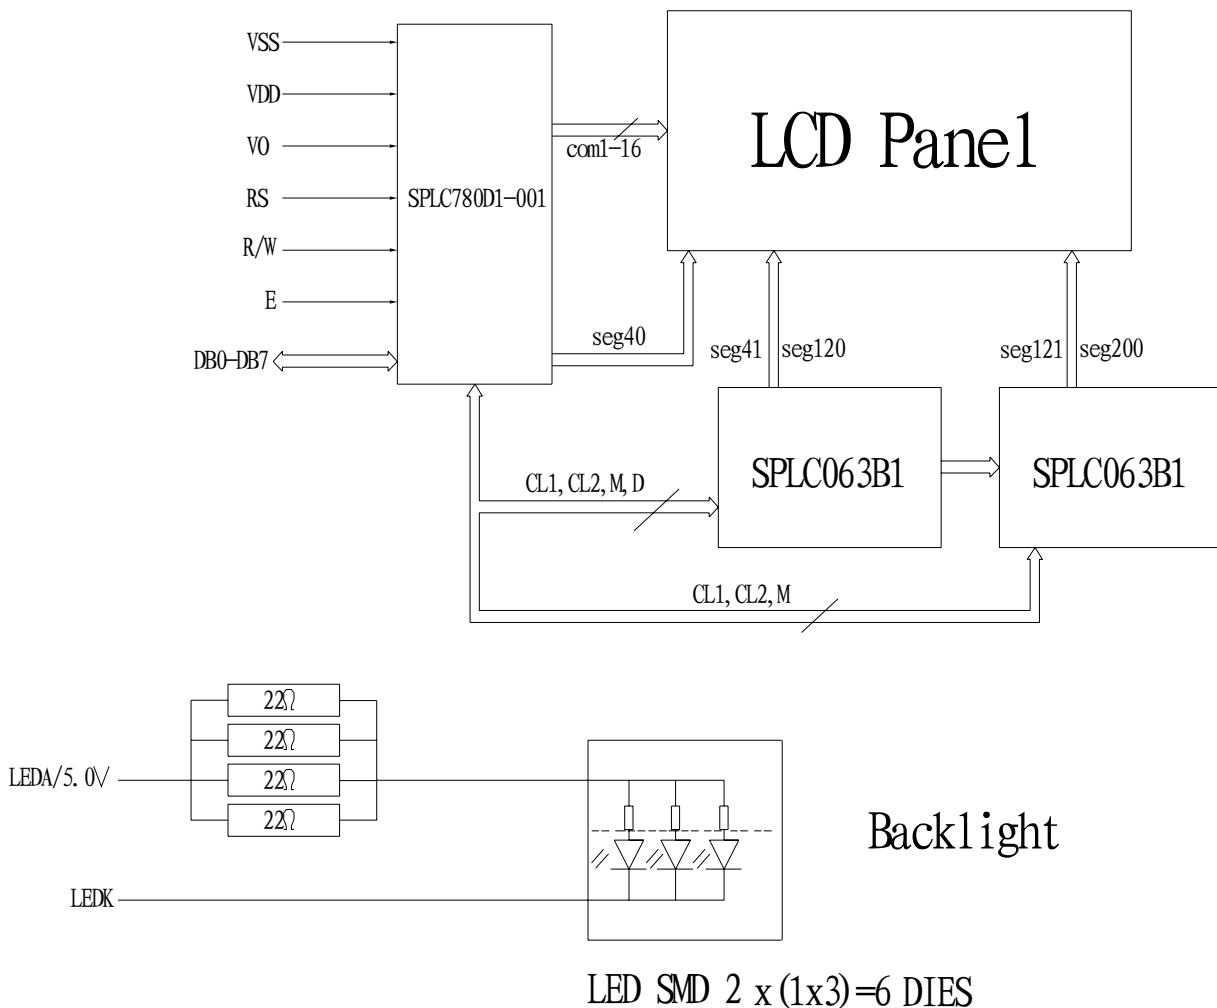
VSS
VDD
VO
RS
R/W
E
DB0-DB7
SPLC780D1-001
com1-16
LCD Panel
seg40
seg41
seg120
seg121
seg200
SPLC063B1
SPLC063B1
CL1, CL2, M, D
CL1, CL2, M

LEDA/5.0V
22Ω
22Ω
22Ω
22Ω
LEDK
Backlight

LED SMD 2 x (1x3)=6 DIES